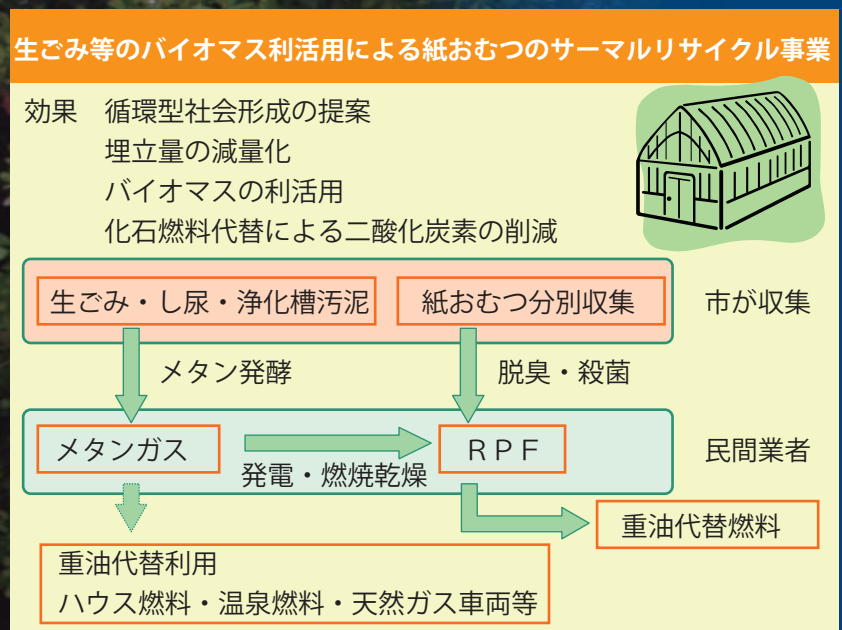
生ごみ等のバイオマス利活用による紙おむつのサーマルリサイクル事業

効果　循環型社会形成の提案
埋立量の減量化
バイオマスの利活用
化石燃料代替による二酸化炭素の削減

生ごみ・し尿・浄化槽汚泥

紙おむつ分別収集

市が収集

メタン発酵

脱臭・殺菌

メタンガス

発電・燃焼乾燥

ＲＰＦ

民間業者

重油代替燃料

重油代替利用
ハウス燃料・温泉燃料・天然ガス車両等